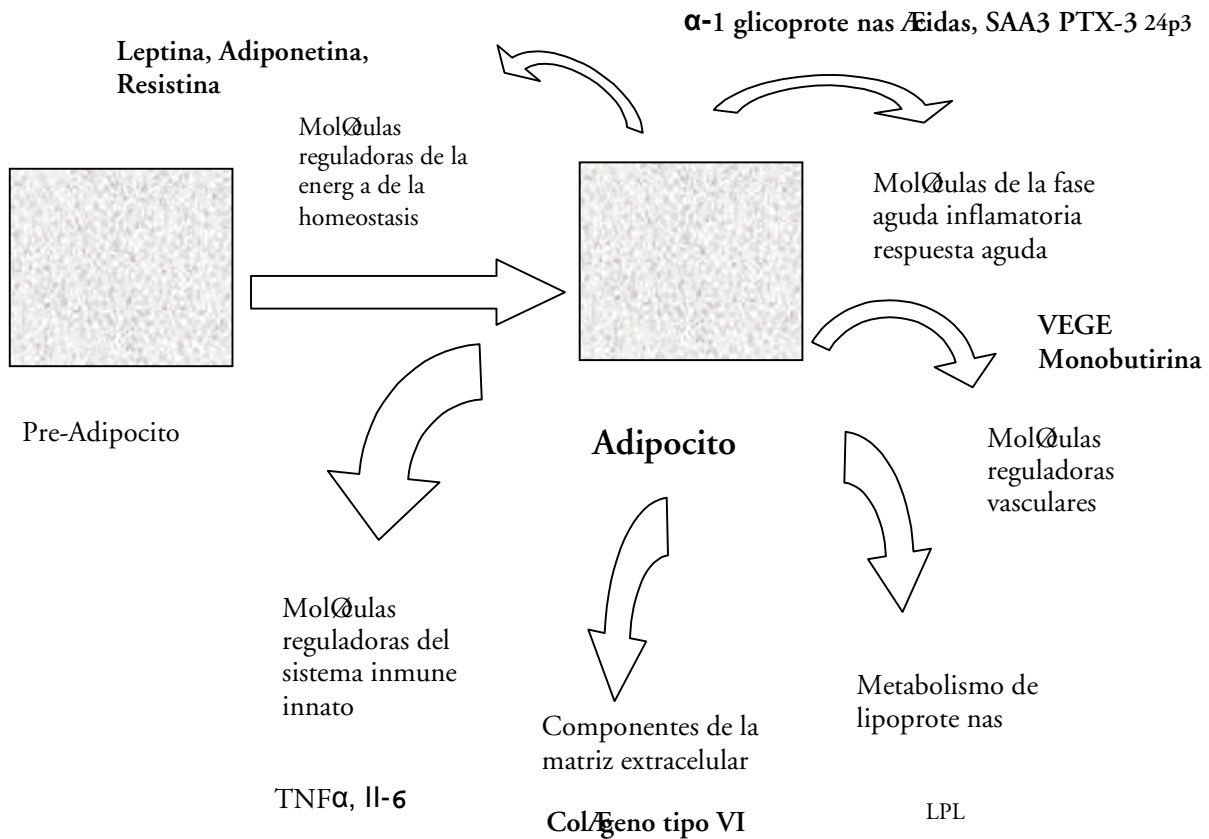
α-1 glicoprote nas Æidas, SAA3 PTX-3 24p3

Leptina, Adiponetina, Resistina

MolØulas reguladoras de la energ a de la homeostasis

MolØulas de la fase aguda inflamatoria respuesta aguda

VEGE Monobutirina

Pre-Adipocito

Adipocito

MolØulas reguladoras vasculares

MolØulas reguladoras del sistema inmune innato

Metabolismo de lipoprote nas

Componentes de la matriz extracelular

TNFα, Il-6

ColÆeno tipo VI

LPL